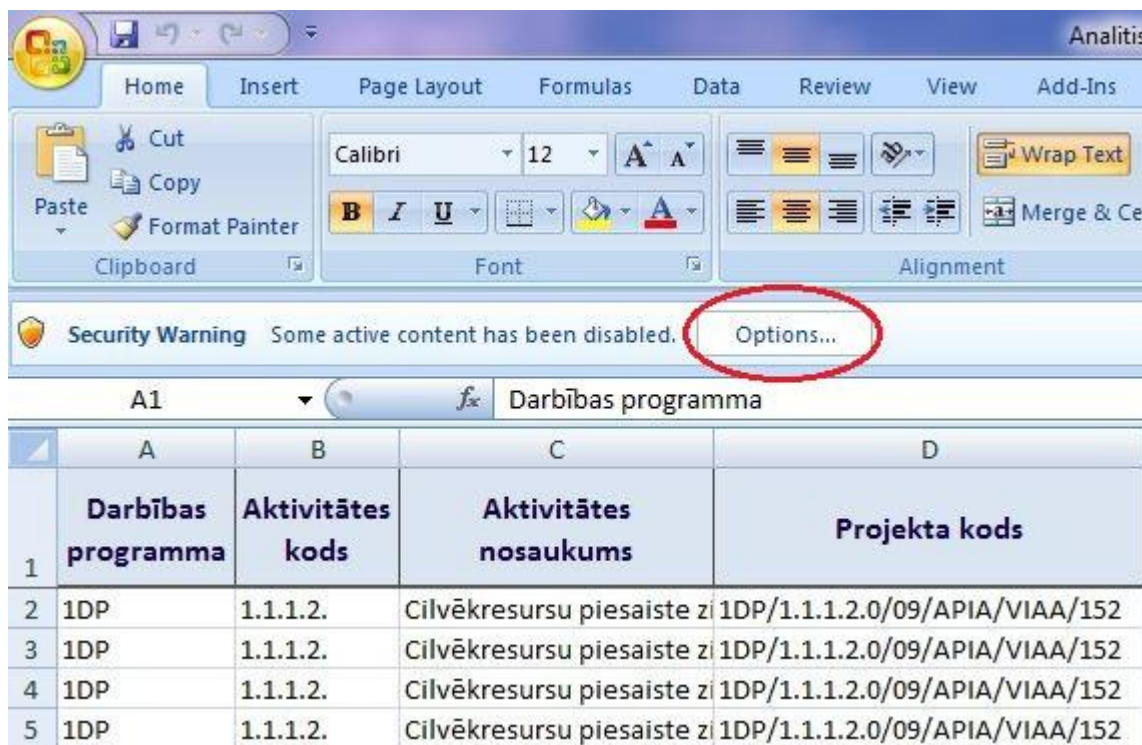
Analitis

Home Insert Page Layout Formulas Data Review View Add-Ins

Cut
Copy
Paste
Format Painter
Clipboard

Calibri 12
B I U
Font

Wrap Text
Merge & Ce
Alignment

Security Warning Some active content has been disabled. Options...

A1 $f_x$ Darbības programma

| | A | B | C | D |
|---|---|---|---|---|
| 1 | Darbības programma | Aktivitātes kods | Aktivitātes nosaukums | Projekta kods |
| 2 | 1DP | 1.1.1.2. | Cilvēkresursu piesaiste zi | 1DP/1.1.1.2.0/09/APIA/VIAA/152 |
| 3 | 1DP | 1.1.1.2. | Cilvēkresursu piesaiste zi | 1DP/1.1.1.2.0/09/APIA/VIAA/152 |
| 4 | 1DP | 1.1.1.2. | Cilvēkresursu piesaiste zi | 1DP/1.1.1.2.0/09/APIA/VIAA/152 |
| 5 | 1DP | 1.1.1.2. | Cilvēkresursu piesaiste zi | 1DP/1.1.1.2.0/09/APIA/VIAA/152 |